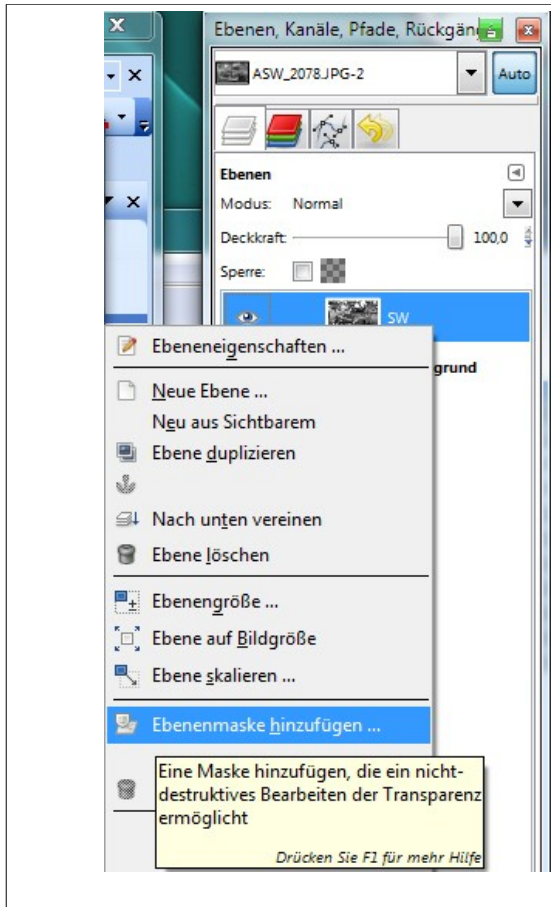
Ebenen, Kanäle, Pfade, Rückgän

ASW_2078.JPG-2

Auto

Ebenen

Modus: Normal

Deckkraft 100,0

Sperre:

SW

grund

Ebeneneigenschaften ...

Neue Ebene ...

Neu aus Sichtbarem

Ebene duplizieren

Nach unten vereinen

Ebene löschen

Ebenengröße ...

Ebene auf Bildgröße

Ebene skalieren ...

Ebenenmaske hinzufügen ...

Eine Maske hinzufügen, die ein nicht-destruktives Bearbeiten der Transparenz ermöglicht

Drücken Sie F1 für mehr Hilfe